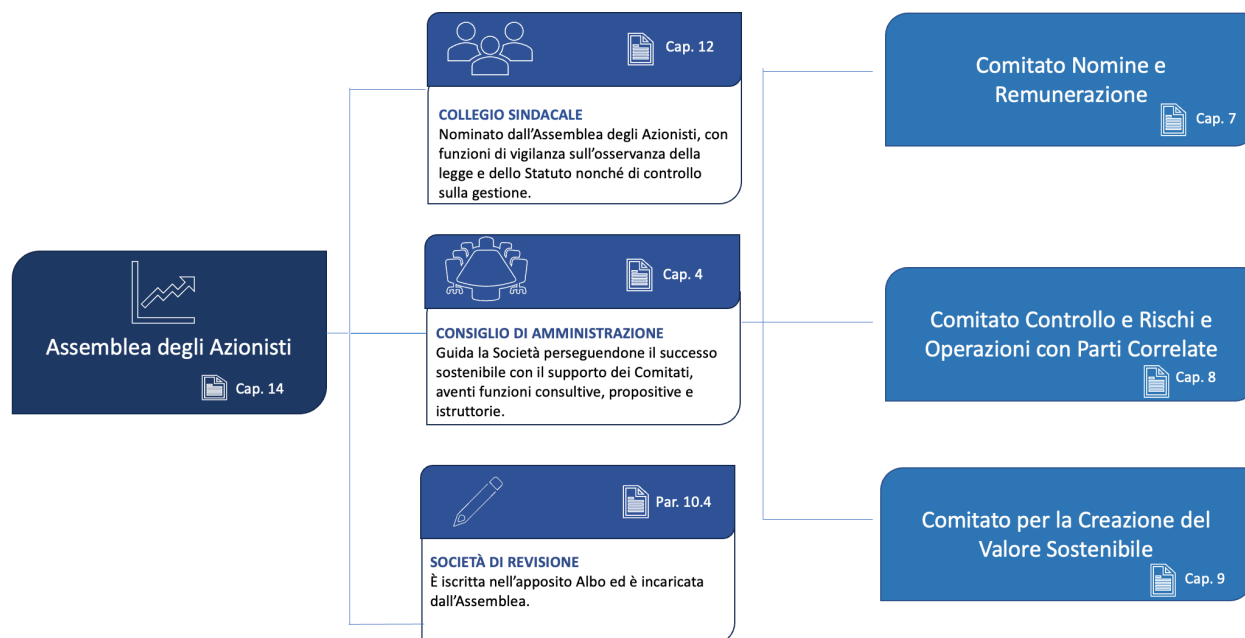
Assemblea degli Azionisti

Cap. 14

Cap. 12

COLLEGIO SINDACALE
Nominato dall'Assemblea degli Azionisti, con funzioni di vigilanza sull'osservanza della legge e dello Statuto nonché di controllo sulla gestione.

Cap. 4

CONSIGLIO DI AMMINISTRAZIONE
Guida la Società perseguendone il successo sostenibile con il supporto dei Comitati, aventi funzioni consultive, propositive e istruttorie.

Par. 10.4

SOCIETÀ DI REVISIONE
È iscritta nell'apposito Albo ed è incaricata dall'Assemblea.

Comitato Nomine e Remunerazione

Cap. 7

Comitato Controllo e Rischi e Operazioni con Parti Correlate

Cap. 8

Comitato per la Creazione del Valore Sostenibile

Cap. 9